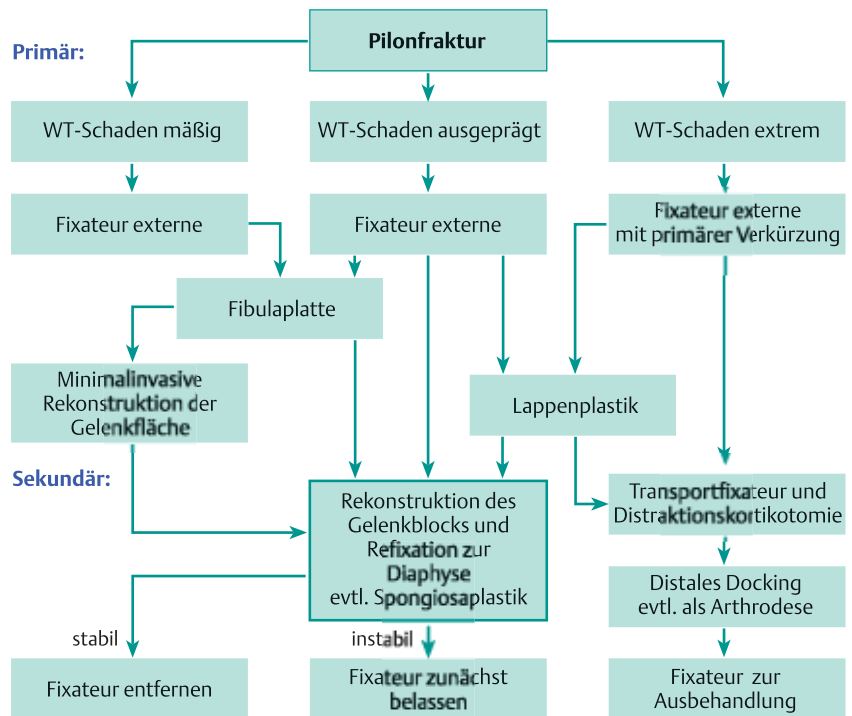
Pilonfraktur

Primär:

WT-Schaden mäßig

WT-Schaden ausgeprägt

WT-Schaden extrem

Fixateur externe

Fixateur externe

Fixateur externe mit primärer Verkürzung

Fibulaplatte

Minimalinvasive Rekonstruktion der Gelenkfläche

Lappenplastik

Sekundär:

Rekonstruktion des Gelenkblocks und Refixation zur Diaphyse evtl. Spongiosaplastik

Transportfixateur und Distraktionskortikotomie

Distales Docking evtl. als Arthrodese

stabil

instabil

Fixateur entfernen

Fixateur zunächst belassen

Fixateur zur Ausbehandlung